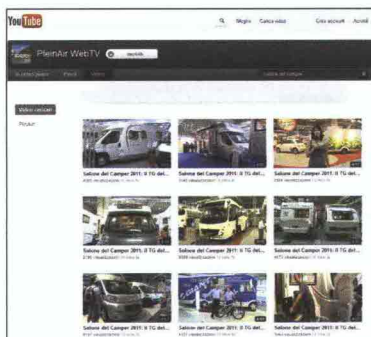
YouTube

Meglio Carica video Crea account Accedi

PleinAir WebTV

Video caricati

Salone del Camper 2011: Il TG del...

Salone del Camper 2011: Il TG del...

Salone del Camper 2011: Il TG del...

Salone del Camper 2011: Il TG del...

Salone del Camper 2011: Il TG del...

Salone del Camper 2011: Il TG del...

Salone del Camper 2011: Il TG del...

Salone del Camper 2011: Il TG del...

Salone del Camper 2011: Il TG del...